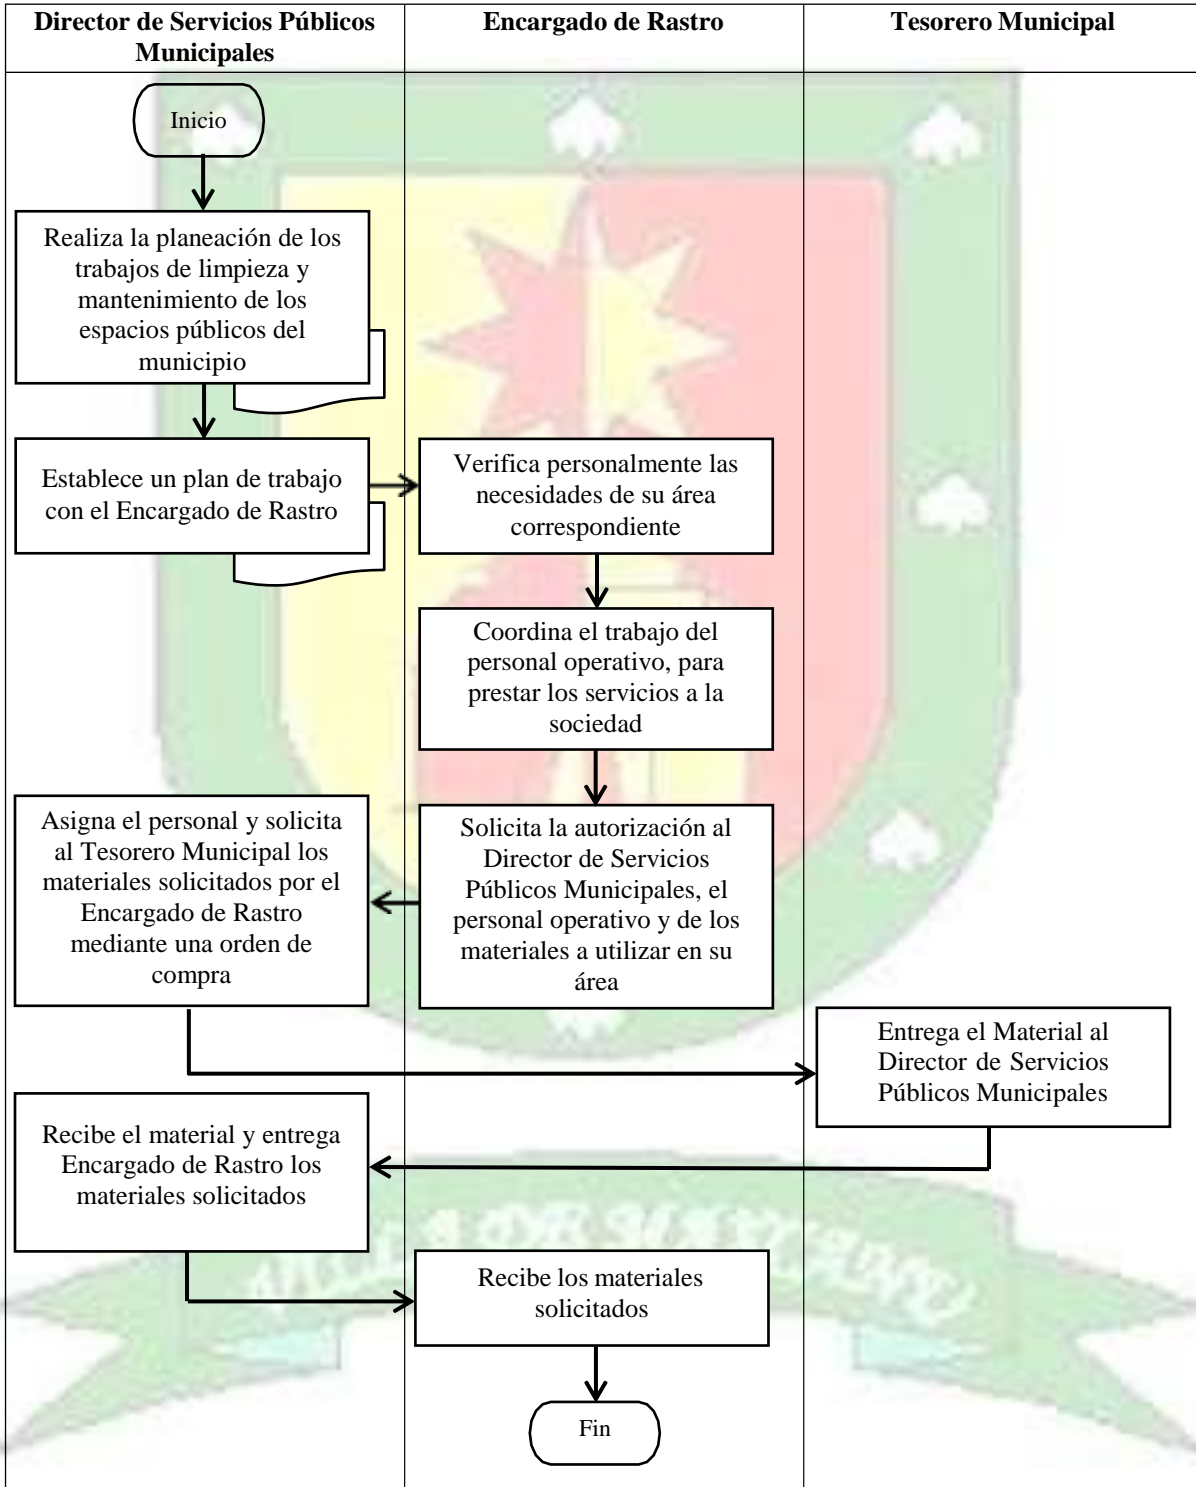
| Director de Servicios Públicos Municipales | Encargado de Rastro | Tesorero Municipal |
|---|---|---|

Inicio

Realiza la planeación de los trabajos de limpieza y mantenimiento de los espacios públicos del municipio

Establece un plan de trabajo con el Encargado de Rastro

Verifica personalmente las necesidades de su área correspondiente

Coordina el trabajo del personal operativo, para prestar los servicios a la sociedad

Solicita la autorización al Director de Servicios Públicos Municipales, el personal operativo y de los materiales a utilizar en su área

Asigna el personal y solicita al Tesorero Municipal los materiales solicitados por el Encargado de Rastro mediante una orden de compra

Entrega el Material al Director de Servicios Públicos Municipales

Recibe el material y entrega Encargado de Rastro los materiales solicitados

Recibe los materiales solicitados

Fin